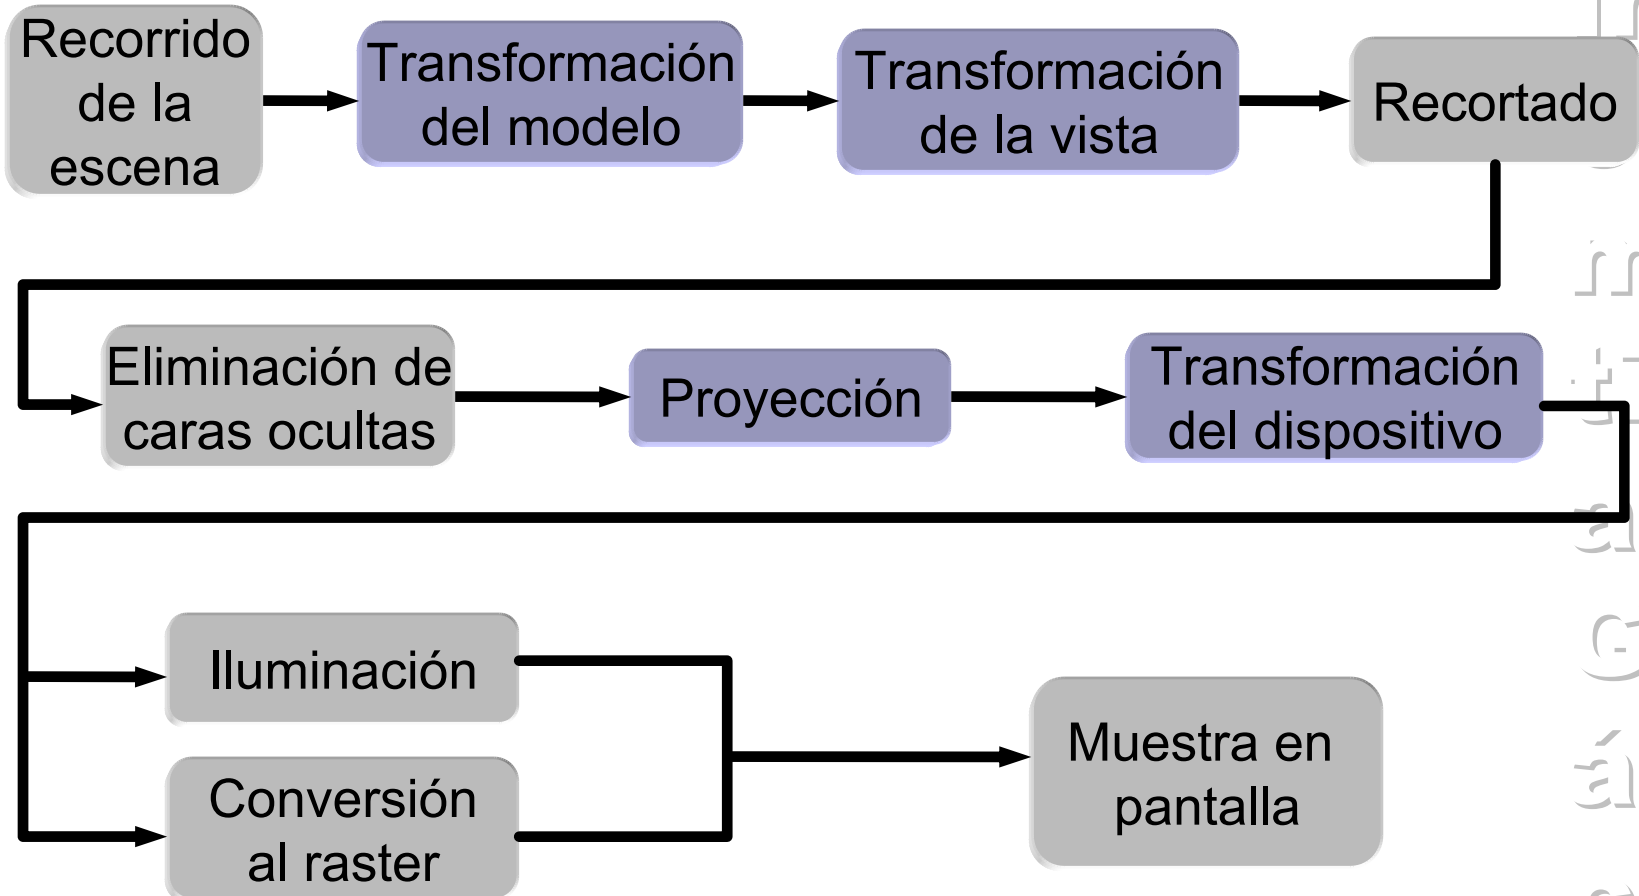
Recorrido de la escena

Transformación del modelo

Transformación de la vista

Recortado

Eliminación de caras ocultas

Proyección

Transformación del dispositivo

Iluminación

Conversión al raster

Muestra en pantalla